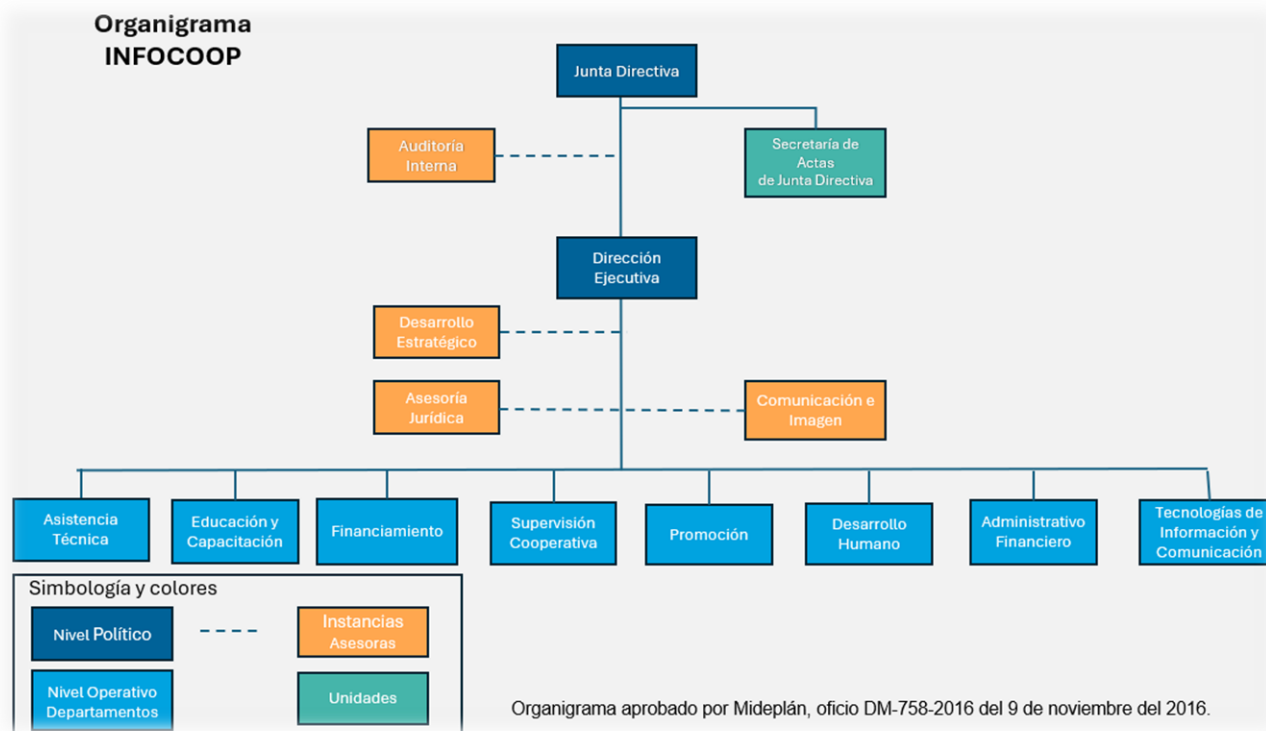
Organigrama
INFOCOOP

Junta Directiva

Auditoría Interna

Secretaría de Actas de Junta Directiva

Dirección Ejecutiva

Desarrollo Estratégico

Asesoría Jurídica

Comunicación e Imagen

Asistencia Técnica

Educación y Capacitación

Financiamiento

Supervisión Cooperativa

Promoción

Desarrollo Humano

Administrativo Financiero

Tecnologías de Información y Comunicación

Simbología y colores

Nivel Político

Instancias Asesoras

Nivel Operativo Departamentos

Unidades

Organigrama aprobado por Mideplán, oficio DM-758-2016 del 9 de noviembre del 2016.